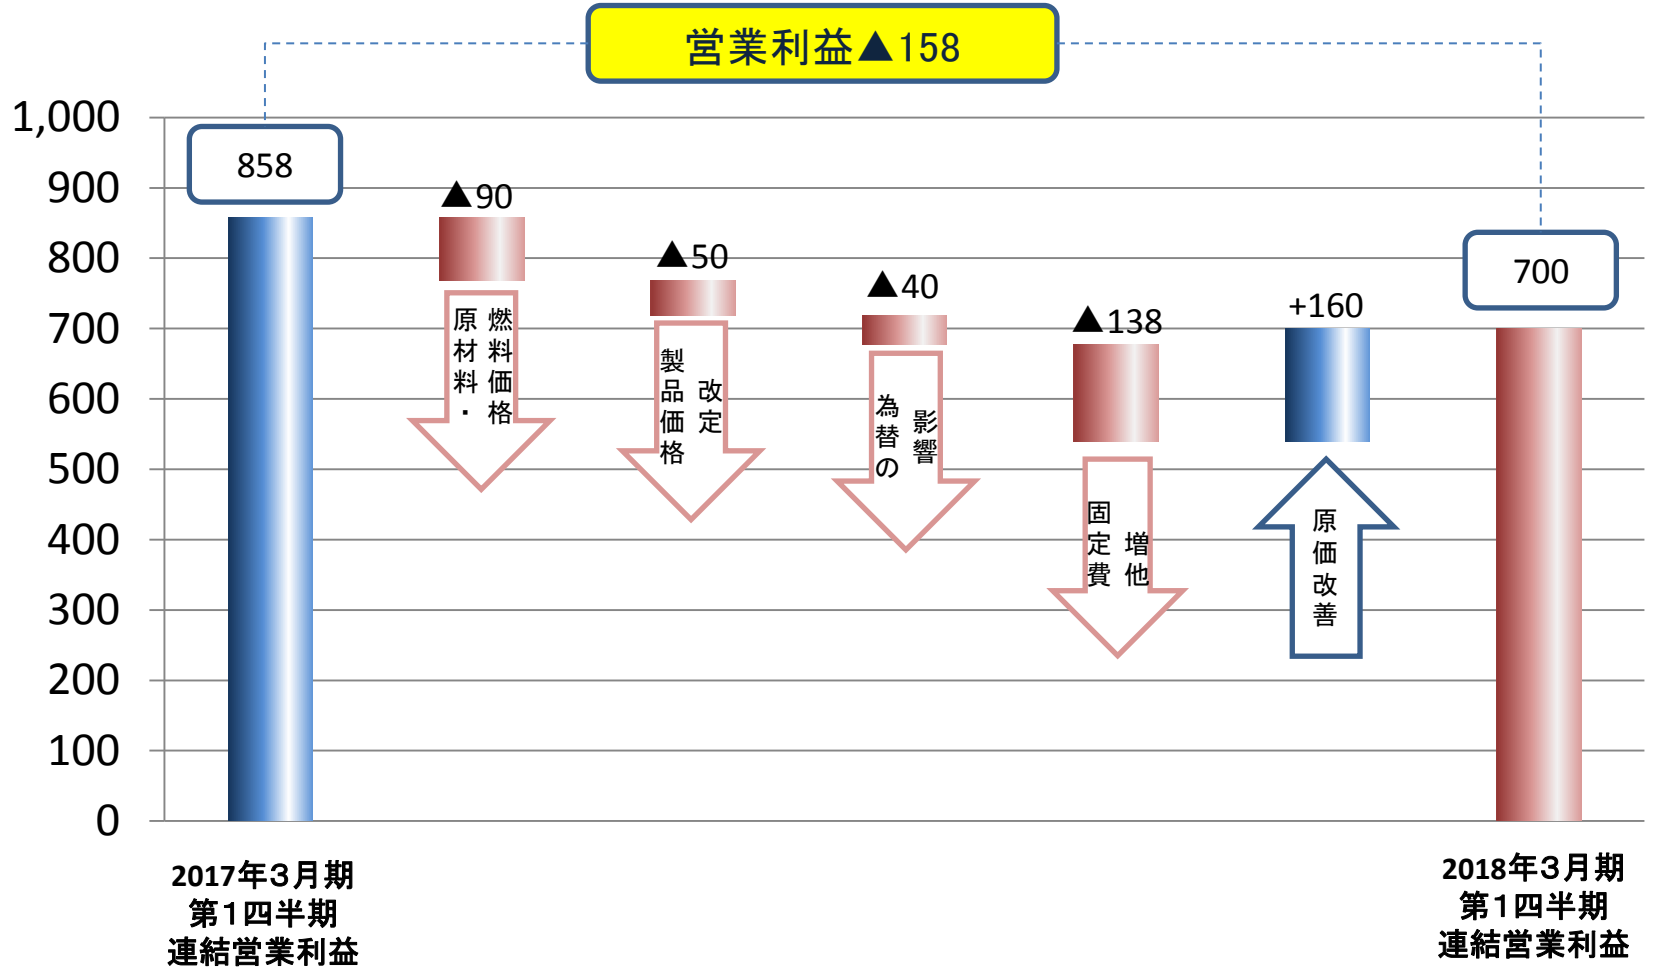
営業利益▲158

1,000
900
800
700
600
500
400
300
200
100
0

858

▲90
原材料・燃料価格

▲50
製品価格改定

▲40
為替の影響

▲138
固定費増他

+160
原価改善

700

2017年3月期
第1四半期
連結営業利益

2018年3月期
第1四半期
連結営業利益